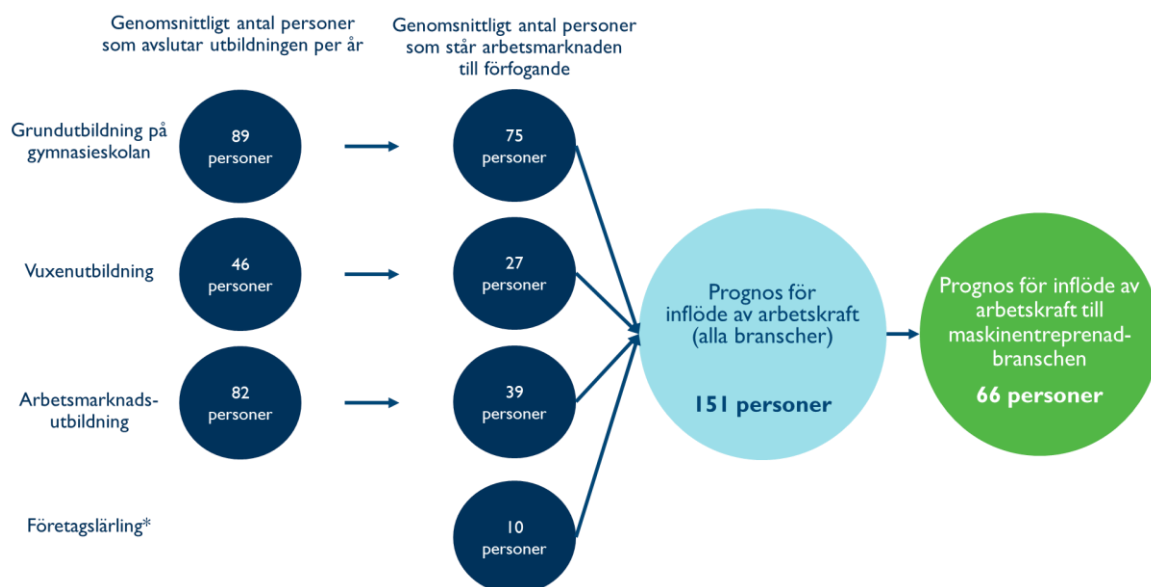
Genomsnittligt antal personer som avslutar utbildningen per år

Genomsnittligt antal personer som står arbetsmarknaden till förfogande

Grundutbildning på gymnasieskolan

89 personer

75 personer

Vuxenutbildning

46 personer

27 personer

Arbetsmarknadsutbildning

82 personer

39 personer

Företagslärling*

10 personer

Prognos för inflöde av arbetskraft (alla branscher)

151 personer

Prognos för inflöde av arbetskraft till maskinentreprenadbranschen

66 personer